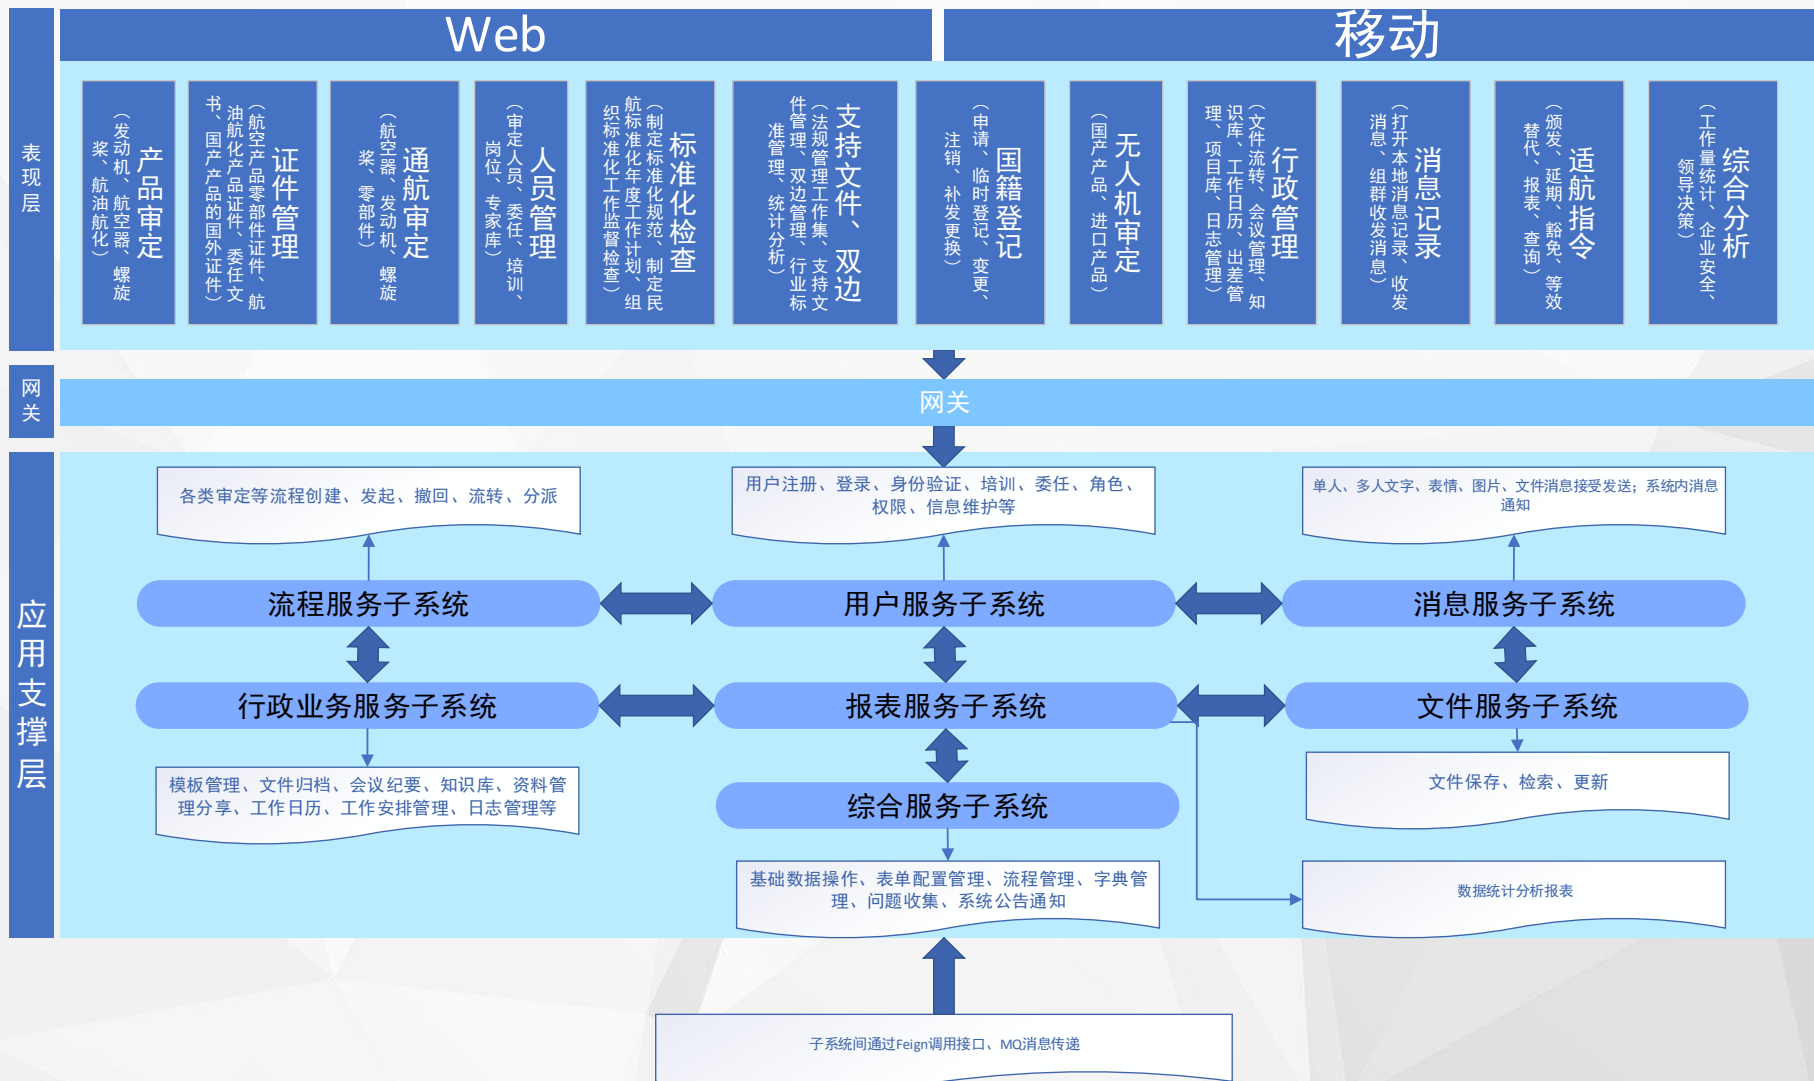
表现层

Web

移动

产品审定
（发动机、航空器、螺桨、航油航化）

证件管理
（航空产品零部件证件、航油航化产品证件、委任文书、国产产品的国外证件）

通航审定
（航空器、发动机、螺桨、零部件）

人员管理
（审定人员、委任、培训、岗位、专家库）

标准化检查
（制定标准化规范、制定民航标准化年度工作计划、组织标准化工作监督检查）

支持文件、双边
（法规管理工作集、支持文件管理、双边管理、行业标准管理、统计分析）

国籍登记
（申请、临时登记、变更、注销、补发更换）

无人机审定
（国产产品、进口产品）

行政管理
（文件流转、会议管理、知识库、工作日历、出差管理、项目库、日志管理）

消息记录
（打开本地消息记录、收发消息、组群收发消息）

适航指令
（颁发、延期、豁免、等效替代、报表、查询）

综合分析
（工作量统计、企业安全、领导决策）

网关

网关

应用支撑层

各类审定等流程创建、发起、撤回、流转、分派

用户注册、登录、身份验证、培训、委任、角色、权限、信息维护等

单人、多人文字、表情、图片、文件消息接受发送；系统内消息通知

流程服务子系统

用户服务子系统

消息服务子系统

行政业务服务子系统

报表服务子系统

文件服务子系统

模板管理、文件归档、会议纪要、知识库、资料管理分享、工作日历、工作安排管理、日志管理等

综合服务子系统

文件保存、检索、更新

基础数据操作、表单配置管理、流程管理、字典管理、问题收集、系统公告通知

数据统计分析报表

子系统间通过Feign调用接口、MQ消息传递